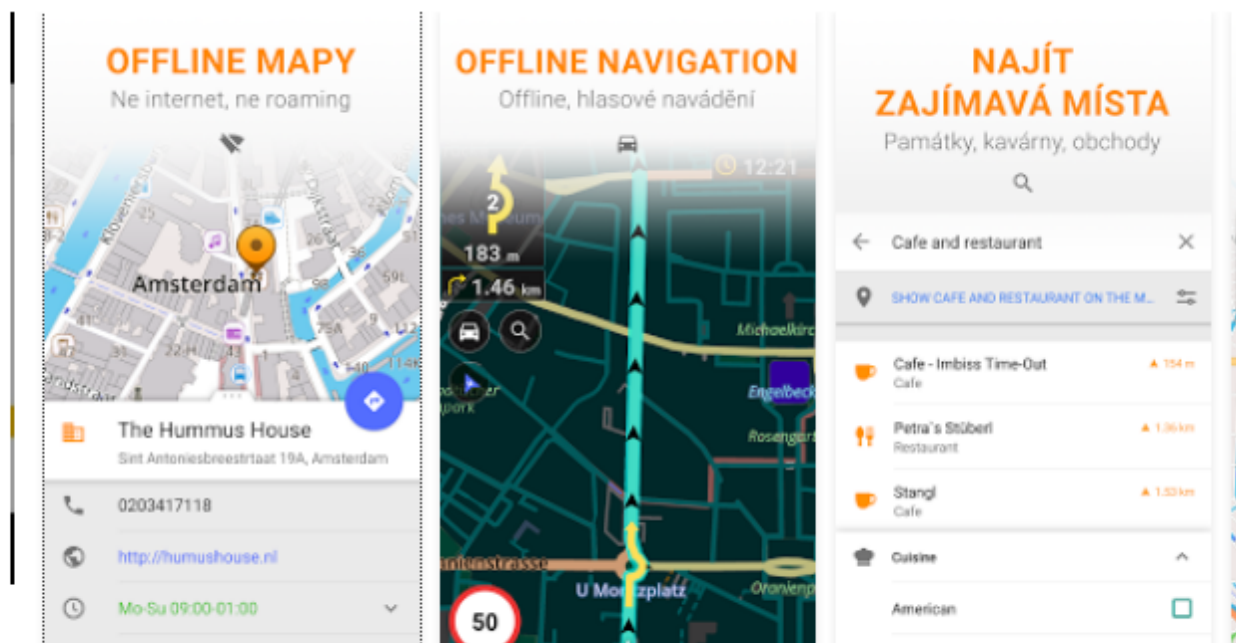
OFFLINE MAPY
Ne internet, ne roaming

Klovenierburgwal
Dijkstraat
Amsterdam
59L
25A
22H
14H

The Hummus House
Sint Antoniesbreestrtaat 19A, Amsterdam

0203417118

http://humushouse.nl

Mo-Su 09:00-01:00

OFFLINE NAVIGATION
Offline, hlasové navádění

12:21
2
183 m
1.46 km
Michaelkirc
Engelbeck
Rosengart
U Mo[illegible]zplatz
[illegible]ienstrasse
Oranienp
50

NAJÍT
ZAJÍMAVÁ MÍSTA
Památky, kavárny, obchody

Cafe and restaurant

SHOW CAFE AND RESTAURANT ON THE M...

Cafe - Imbiss Time-Out
Cafe
154 m

Petra's Stüberl
Restaurant
1.36 km

Stangl
Cafe
1.53 km

Cuisine

American